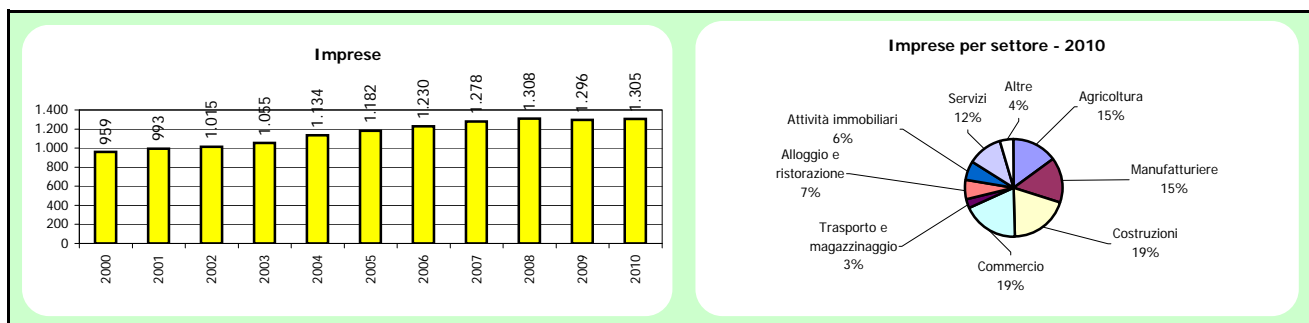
Imprese

| Anno | Imprese |
|---|---|
| 2000 | 959 |
| 2001 | 993 |
| 2002 | 1.015 |
| 2003 | 1.055 |
| 2004 | 1.134 |
| 2005 | 1.182 |
| 2006 | 1.230 |
| 2007 | 1.278 |
| 2008 | 1.308 |
| 2009 | 1.296 |
| 2010 | 1.305 |

1.400
1.200
1.000
800
600
400
200
0

Imprese per settore - 2010

Altre 4%
Servizi 12%
Agricoltura 15%
Attività immobiliari 6%
Alloggio e ristorazione 7%
Manufatturiere 15%
Trasporto e magazzinaggio 3%
Costruzioni 19%
Commercio 19%